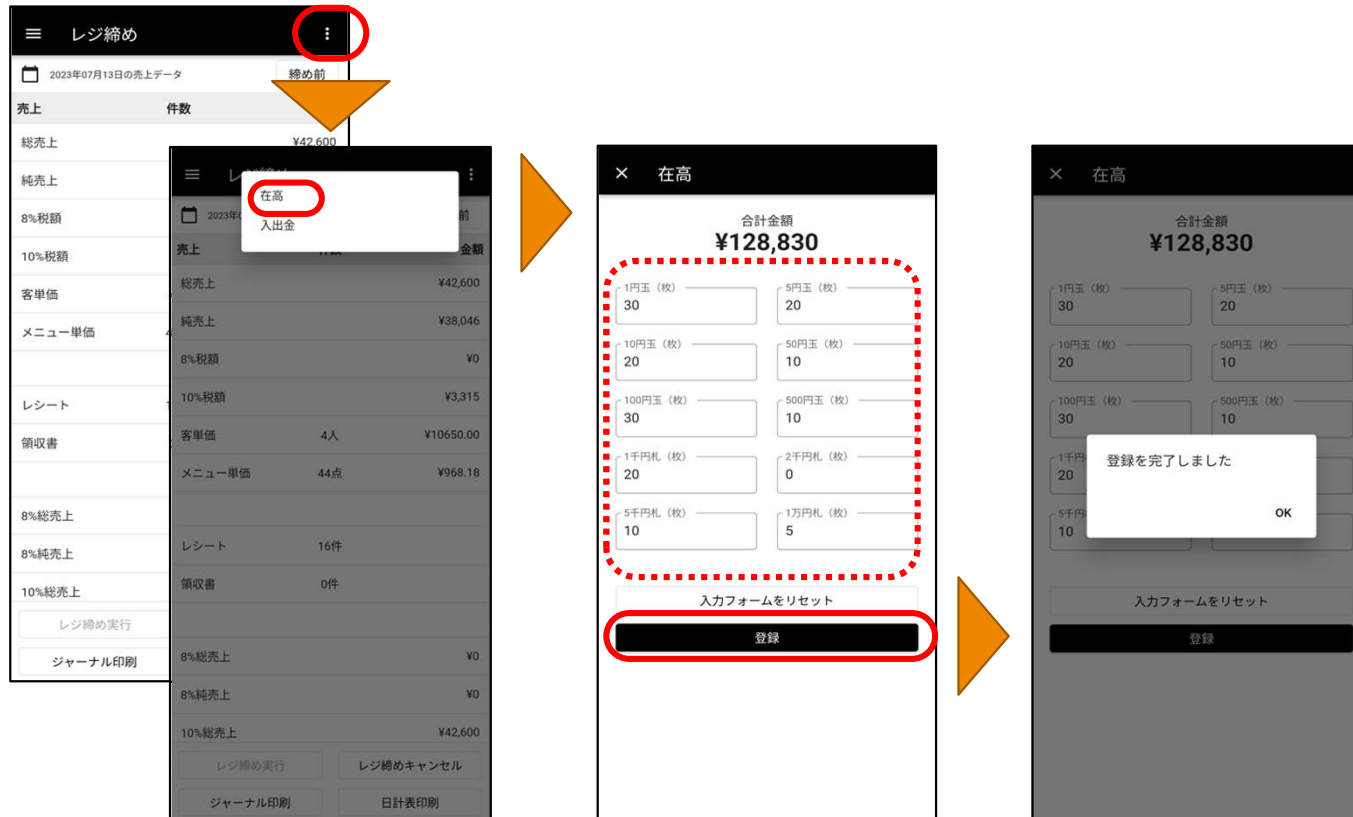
レジ締め

2023年07月13日の売上データ
締め前

売上
件数

総売上
¥42,600

純売上

8%税額

10%税額

客単価

メニュー単価

レシート

領収書

8%総売上

8%純売上

10%総売上

レジ締め実行

ジャーナル印刷

レジ締め

在高
入出金

2023年
前

売上
件数
金額

総売上
¥42,600

純売上
¥38,046

8%税額
¥0

10%税額
¥3,315

客単価
4人
¥10650.00

メニュー単価
44点
¥968.18

レシート
16件

領収書
0件

8%総売上
¥0

8%純売上
¥0

10%総売上
¥42,600

レジ締め実行
レジ締めキャンセル

ジャーナル印刷
日計表印刷

✕ 在高

合計金額
¥128,830

1円玉（枚）
30

5円玉（枚）
20

10円玉（枚）
20

50円玉（枚）
10

100円玉（枚）
30

500円玉（枚）
10

1千円札（枚）
20

2千円札（枚）
0

5千円札（枚）
10

1万円札（枚）
5

入力フォームをリセット

登録

✕ 在高

合計金額
¥128,830

1円玉（枚）
30

5円玉（枚）
20

10円玉（枚）
20

50円玉（枚）
10

100円玉（枚）
30

500円玉（枚）
10

1千円
20

5千円
10

登録を完了しました

OK

入力フォームをリセット

登録